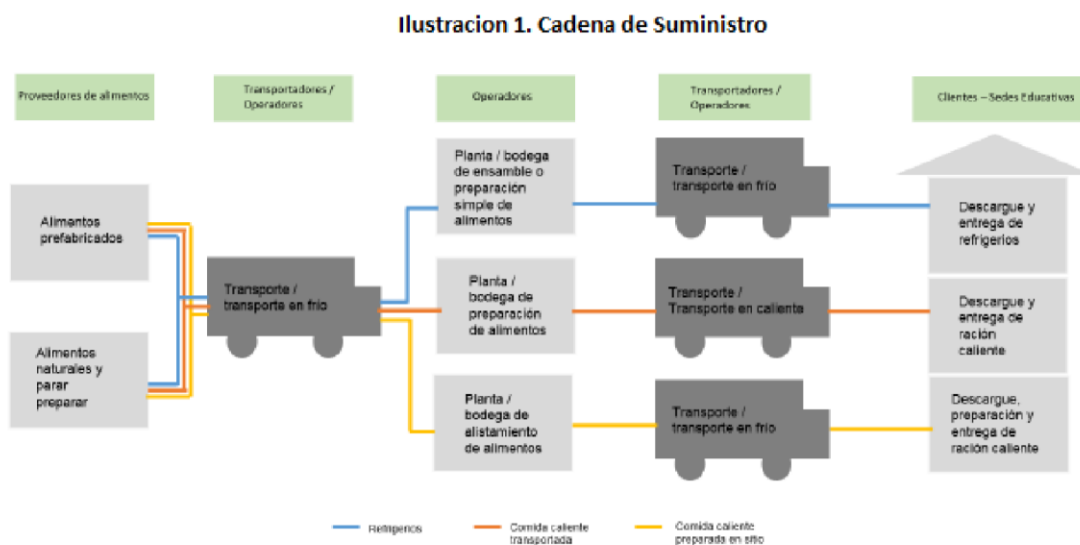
Ilustracion 1. Cadena de Suministro

Proveedores de alimentos

Transportadores / Operadores

Operadores

Transportadores / Operadores

Clientes – Sedes Educativas

Alimentos prefabricados

Alimentos naturales y parar preparar

Transporte / transporte en frio

Planta / bodega de ensamble o preparación simple de alimentos

Planta / bodega de preparación de alimentos

Planta / bodega de alistamiento de alimentos

Transporte / transporte en frio

Transporte / Transporte en caliente

Transporte / transporte en frio

Descargue y entrega de refrigerios

Descargue y entrega de ración caliente

Descargue, preparación y entrega de ración caliente

Refrigerios

Comida caliente transportada

Comida caliente preparada en sitio